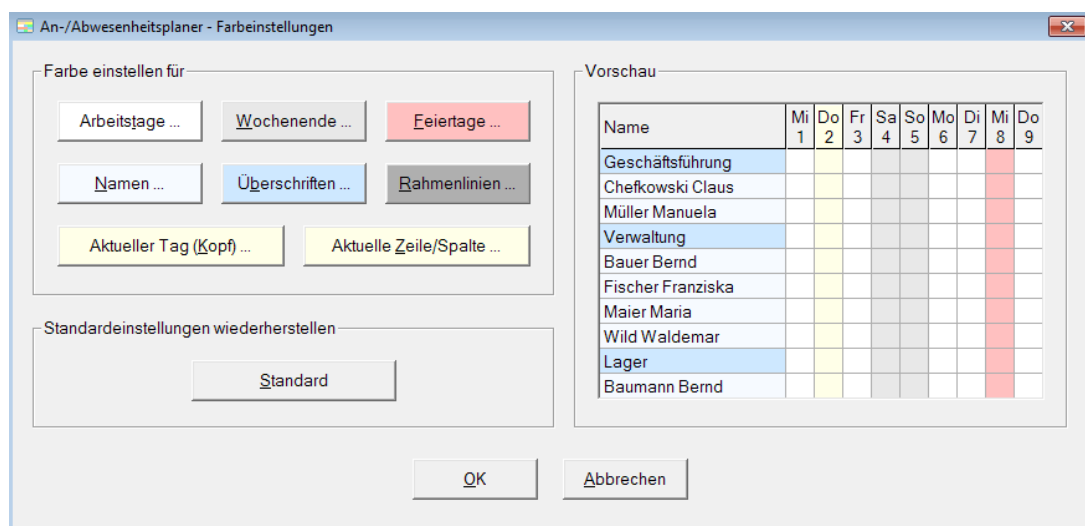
An-/Abwesenheitsplaner - Farbeinstellungen

Farbe einstellen für

Arbeitstage ...

Wochenende ...

Feiertage ...

Namen ...

Überschriften ...

Rahmenlinien ...

Aktueller Tag (Kopf) ...

Aktuelle Zeile/Spalte ...

Standardeinstellungen wiederherstellen

Standard

Vorschau

| Name | Mi 1 | Do 2 | Fr 3 | Sa 4 | So 5 | Mo 6 | Di 7 | Mi 8 | Do 9 |
|---|---|---|---|---|---|---|---|---|---|
| Geschäftsführung | | | | | | | | | |
| Chefkowski Claus | | | | | | | | | |
| Müller Manuela | | | | | | | | | |
| Verwaltung | | | | | | | | | |
| Bauer Bernd | | | | | | | | | |
| Fischer Franziska | | | | | | | | | |
| Maier Maria | | | | | | | | | |
| Wild Waldemar | | | | | | | | | |
| Lager | | | | | | | | | |
| Baumann Bernd | | | | | | | | | |

OK

Abbrechen